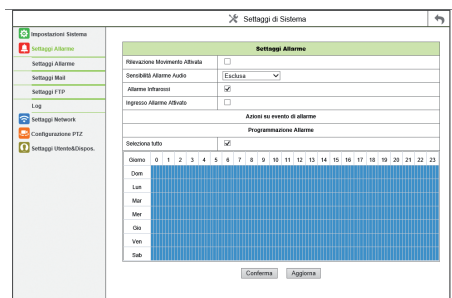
Settaggi di Sistema

Impostazioni Sistema
Settaggi Allarme
Settaggi Allarme
Settaggi Mail
Settaggi FTP
Log
Settaggi Network
Configurazione PTZ
Settaggi Utente&Dispos.

Settaggi Allarme

| | |
|---|---|
| Rilevazione Movimento Attivata | ☐ |
| Sensibilità Allarme Audio | Escluso |
| Allarme Infrarossi | ☑ |
| Ingresso Allarme Attivato | ☐ |

Azioni su evento di allarme

Programmazione Allarme

Seleziona tutto ☑

| Giorno | 0 | 1 | 2 | 3 | 4 | 5 | 6 | 7 | 8 | 9 | 10 | 11 | 12 | 13 | 14 | 15 | 16 | 17 | 18 | 19 | 20 | 21 | 22 | 23 |
|---|---|---|---|---|---|---|---|---|---|---|---|---|---|---|---|---|---|---|---|---|---|---|---|---|
| Dom | | | | | | | | | | | | | | | | | | | | | | | | |
| Lun | | | | | | | | | | | | | | | | | | | | | | | | |
| Mar | | | | | | | | | | | | | | | | | | | | | | | | |
| Mer | | | | | | | | | | | | | | | | | | | | | | | | |
| Gio | | | | | | | | | | | | | | | | | | | | | | | | |
| Ven | | | | | | | | | | | | | | | | | | | | | | | | |
| Sab | | | | | | | | | | | | | | | | | | | | | | | | |

Conferma Aggiorna